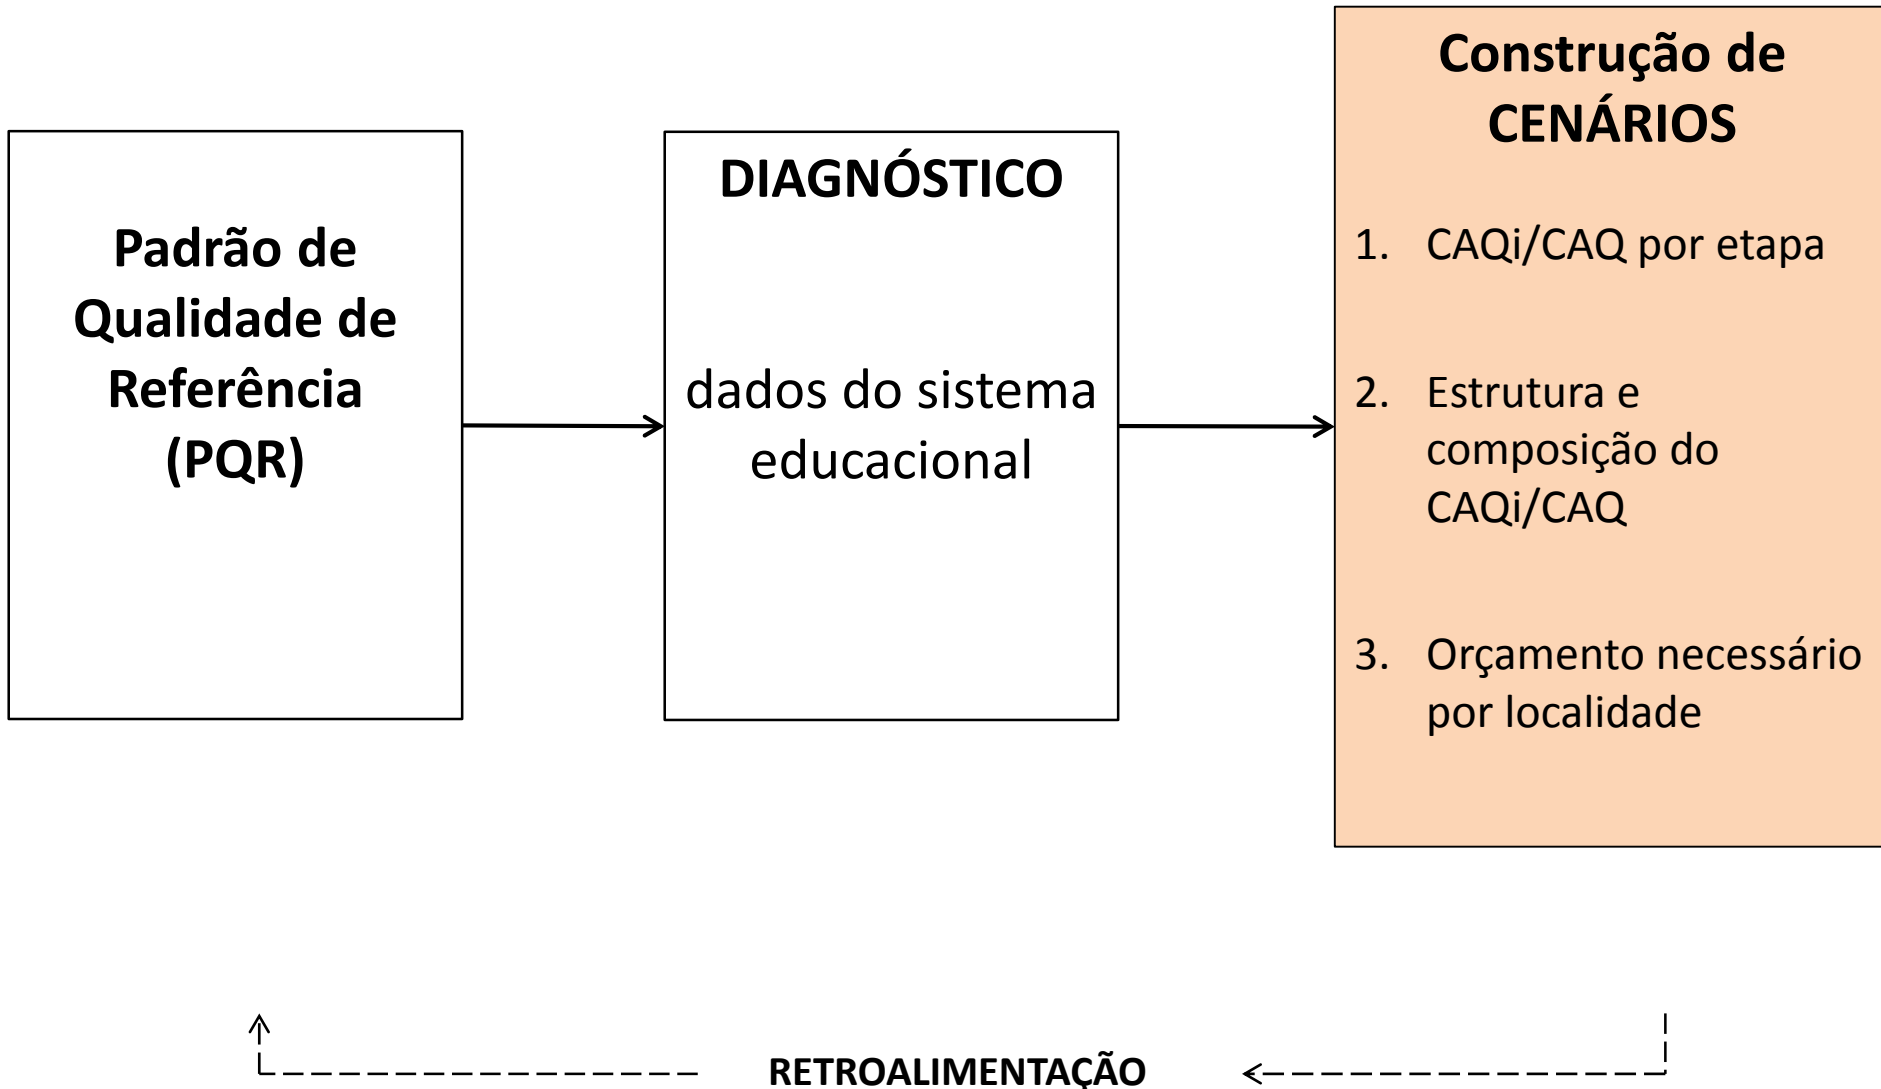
Padrão de Qualidade de Referência (PQR)

DIAGNÓSTICO

dados do sistema educacional

Construção de CENÁRIOS

1. CAQi/CAQ por etapa

2. Estrutura e composição do CAQi/CAQ

3. Orçamento necessário por localidade

RETROALIMENTAÇÃO